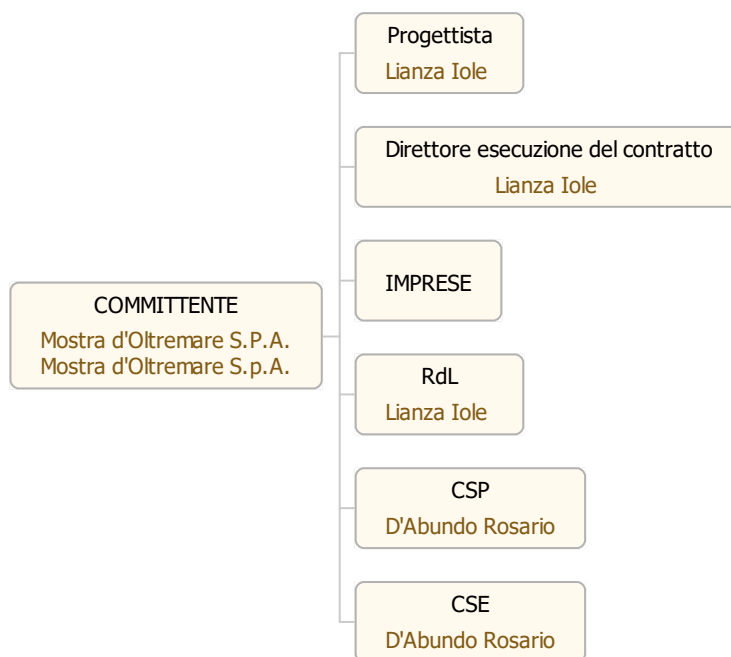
COMMITTENTE
Mostra d'Oltremare S.P.A.
Mostra d'Oltremare S.p.A.

Progettista
Lianza Iole

Direttore esecuzione del contratto
Lianza Iole

IMPRESE

RdL
Lianza Iole

CSP
D'Abundo Rosario

CSE
D'Abundo Rosario